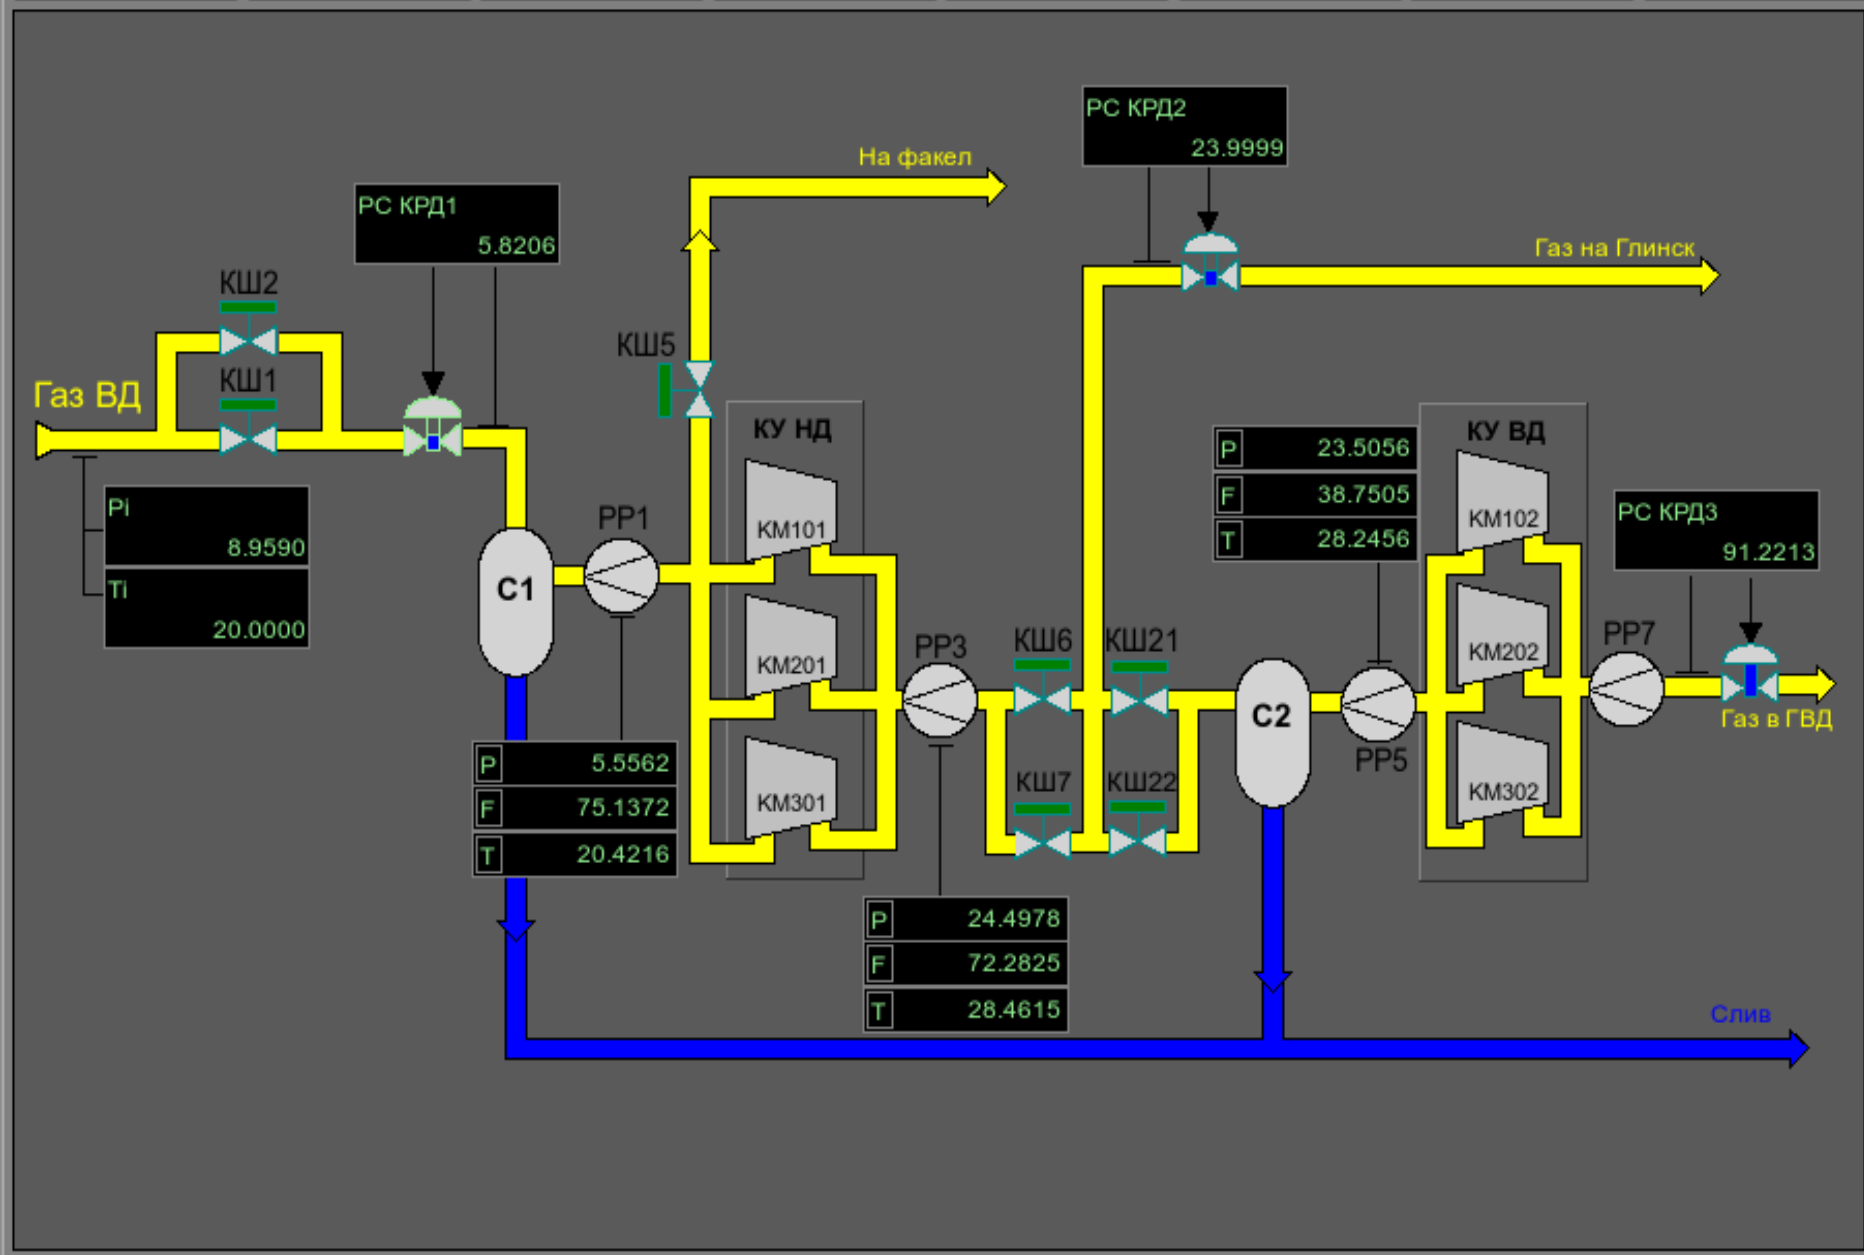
На факел

PC КРД2
23.9999

Газ на Глинск

PC КРД1
5.8206

КШ2

КШ1

Газ ВД

КШ5

КУ НД

КУ ВД

Pi
8.9590

Ti
20.0000

PP1

C1

KM101

KM201

KM301

P 5.5562
F 75.1372
T 20.4216

PP3

КШ6

КШ21

КШ7

КШ22

P 24.4978
F 72.2825
T 28.4615

P 23.5056
F 38.7505
T 28.2456

C2

PP5

KM102

KM202

KM302

PP7

PC КРД3
91.2213

Газ в ГВД

Слив